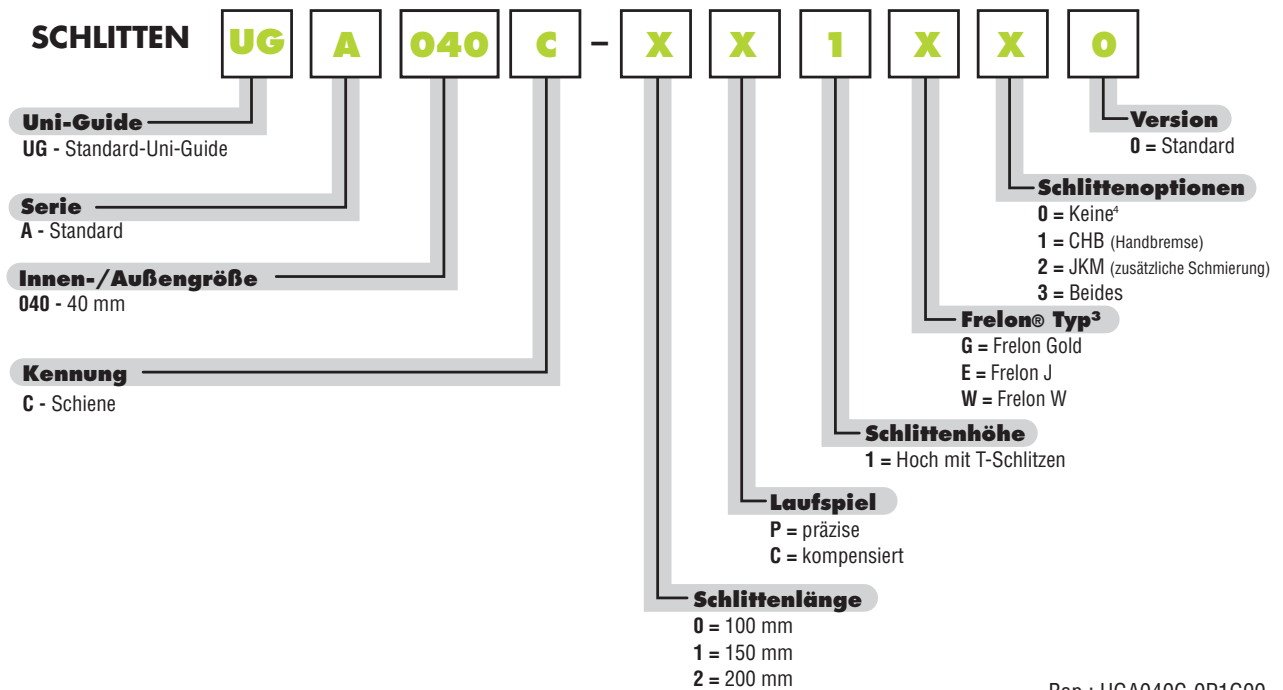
SCHLITTEN UG A 040 C – X X 1 X X 0

Uni-Guide
UG - Standard-Uni-Guide

Serie
A - Standard

Innen-/Außengröße
040 - 40 mm

Kennung
C - Schiene

Version
0 = Standard

Schlittenoptionen
0 = Keine⁴
1 = CHB (Handbremse)
2 = JKM (zusätzliche Schmierung)
3 = Beides

Frelon® Typ³
G = Frelon Gold
E = Frelon J
W = Frelon W

Schlittenhöhe
1 = Hoch mit T-Schlitzen

Laufspiel
P = präzise
C = kompensiert

Schlittenlänge
0 = 100 mm
1 = 150 mm
2 = 200 mm

Bsp.: UGA040C-0P1G00